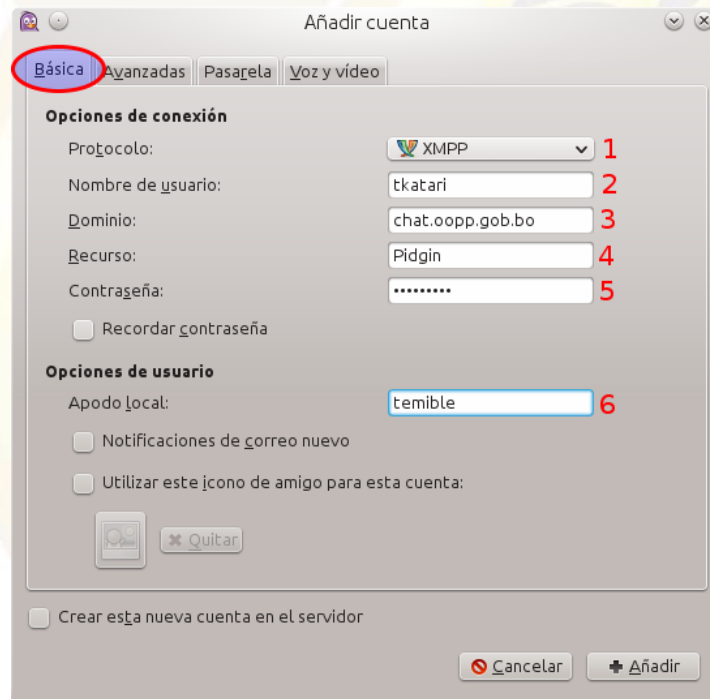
Añadir cuenta

Básica | Avanzadas | Pasarela | Voz y vídeo

**Opciones de conexión**

Protocolo: XMPP 1

Nombre de usuario: tkatari 2

Dominio: chat.oopp.gob.bo 3

Recurso: Pidgin 4

Contraseña: •••••••••• 5

Recordar contraseña

**Opciones de usuario**

Apodo local: temible 6

Notificaciones de correo nuevo

Utilizar este icono de amigo para esta cuenta:

Quitar

Crear esta nueva cuenta en el servidor

Cancelar | Añadir